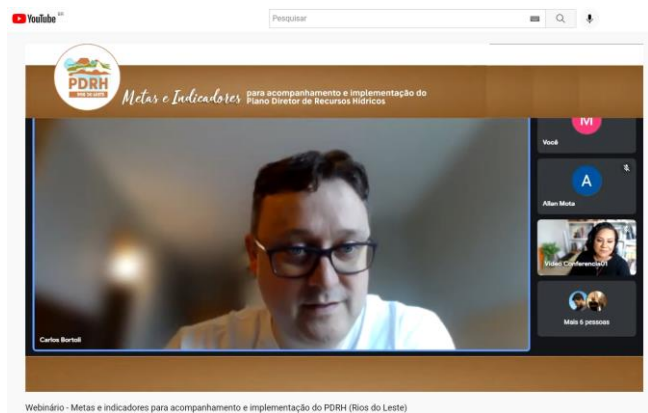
YouTube BR

Pesquisar

PDRH rios do leste

Metas e Indicadores para acompanhamento e implementação do Plano Diretor de Recursos Hídricos

M
Você

A
Allan Mota

Video Conferencia01

Mais 6 pessoas

Carlos Bortoli

Webinário - Metas e indicadores para acompanhamento e implementação do PDRH (Rios do Leste)